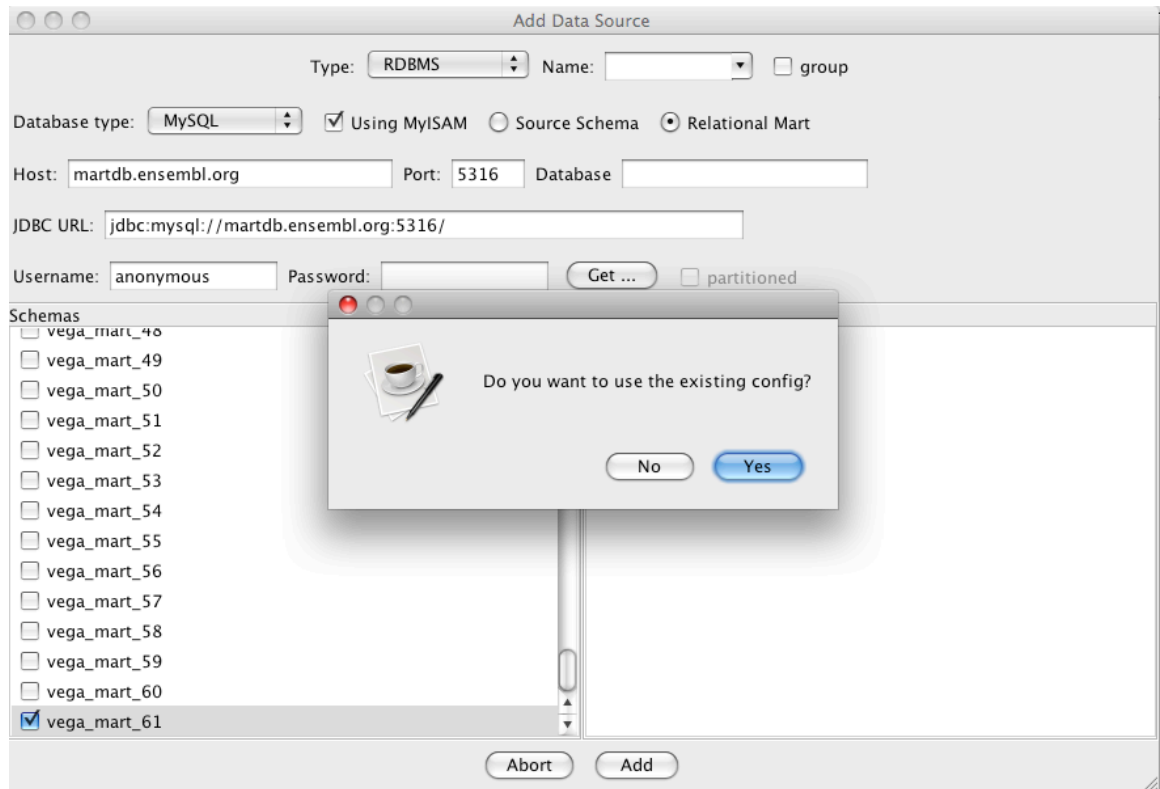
Add Data Source

Type: RDBMS Name: group

Database type: MySQL Using MyISAM Source Schema Relational Mart

Host: martdb.ensembl.org Port: 5316 Database

JDBC URL: jdbc:mysql://martdb.ensembl.org:5316/

Username: anonymous Password: Get ... partitioned

Schemas

vega_mart_48
vega_mart_49
vega_mart_50
vega_mart_51
vega_mart_52
vega_mart_53
vega_mart_54
vega_mart_55
vega_mart_56
vega_mart_57
vega_mart_58
vega_mart_59
vega_mart_60
vega_mart_61

Do you want to use the existing config?

No Yes

Abort Add